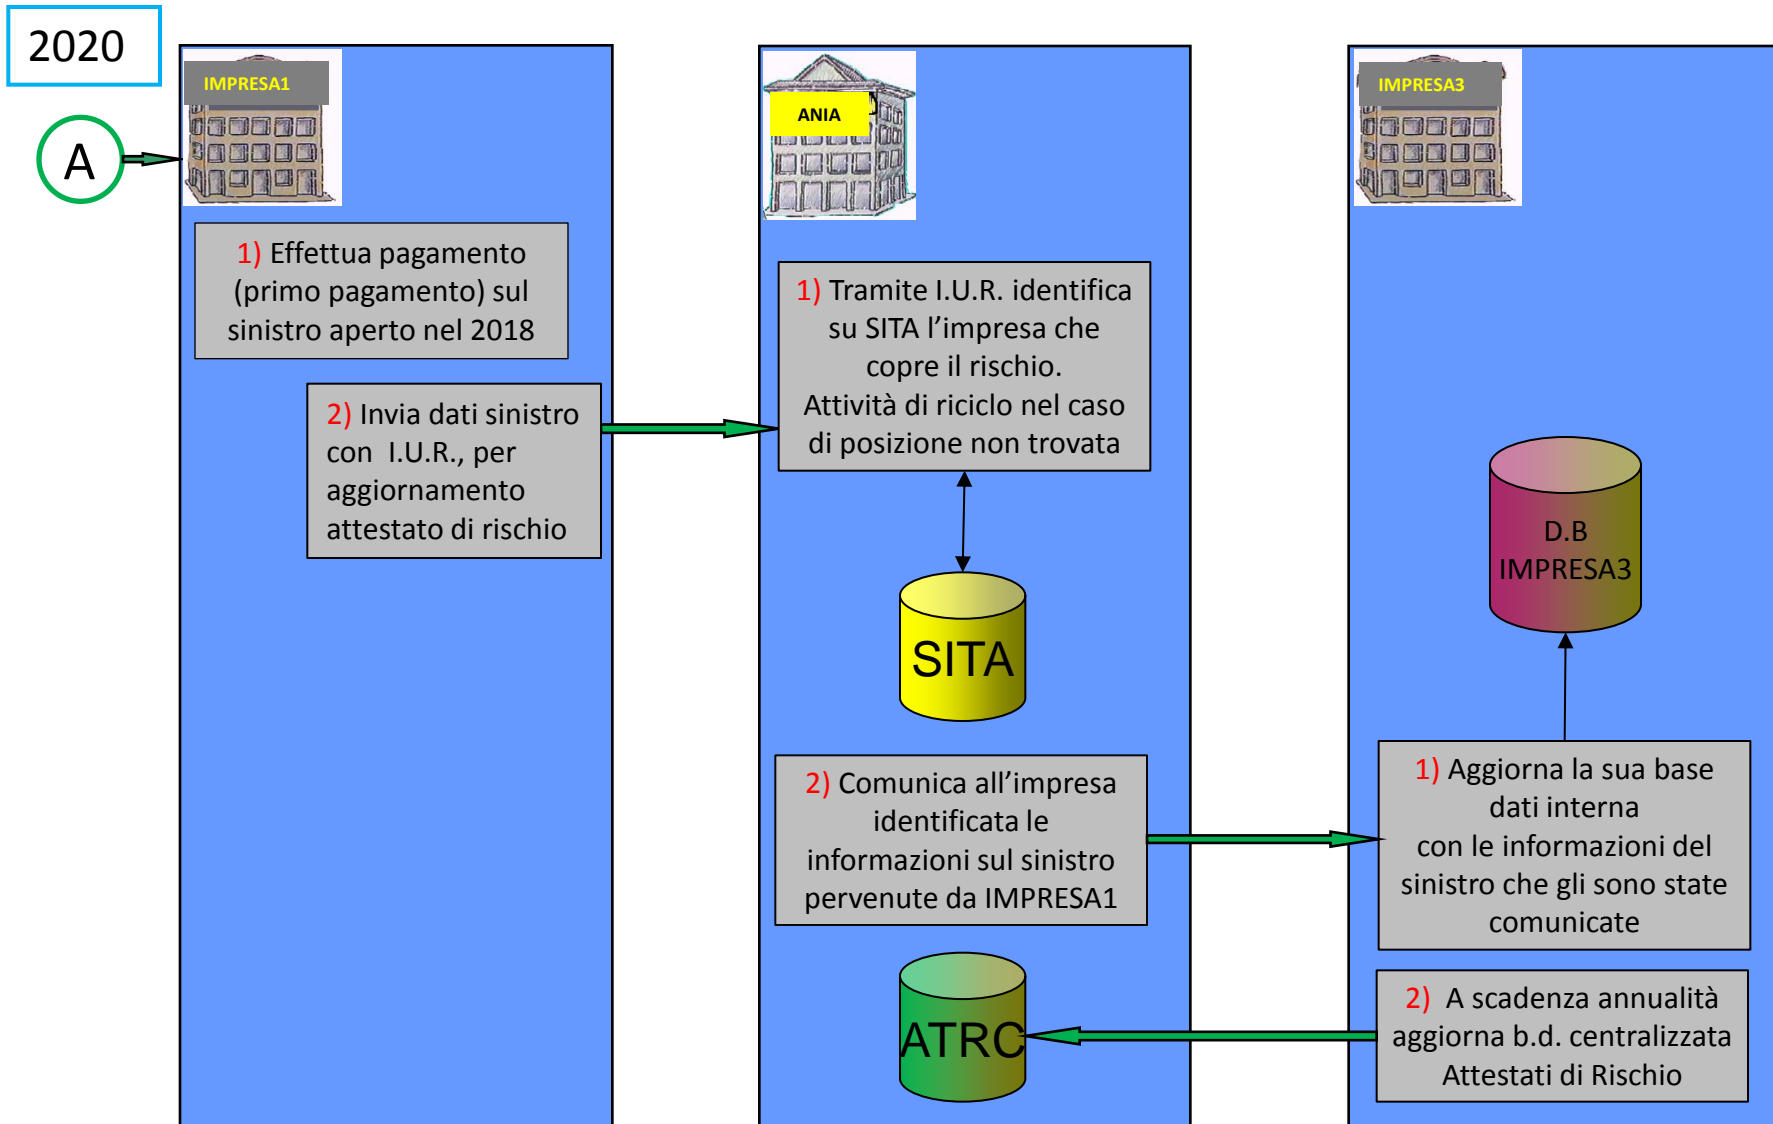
2020

A

IMPRESA1

1) Effettua pagamento (primo pagamento) sul sinistro aperto nel 2018

2) Invia dati sinistro con I.U.R., per aggiornamento attestato di rischio

ANIA

1) Tramite I.U.R. identifica su SITA l'impresa che copre il rischio. Attività di riciclo nel caso di posizione non trovata

SITA

2) Comunica all'impresa identificata le informazioni sul sinistro pervenute da IMPRESA1

ATRC

IMPRESA3

D.B IMPRESA3

1) Aggiorna la sua base dati interna con le informazioni del sinistro che gli sono state comunicate

2) A scadenza annualità aggiorna b.d. centralizzata Attestati di Rischio